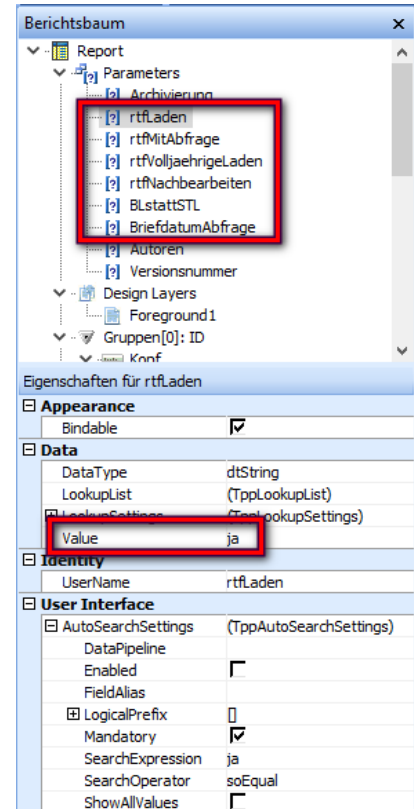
Berichtsbaum ×

Report
Parameters
Archivierung
rtfLaden
rtfMitAbfrage
rtfVolljaehrigeLaden
rtfNachbearbeiten
BLstattSTL
BriefdatumAbfrage
Autoren
Versionsnummer
Design Layers
Foreground1
Gruppen[0]: ID
Kopf

Eigenschaften für rtfLaden

| | |
|---|---|
| ⊟ Appearance | |
| Bindable | ☑ |
| ⊟ Data | |
| DataType | dtString |
| LookupList | (TppLookupList) |
| ⊞ LookupSettings | (TppLookupSettings) |
| Value | ja |
| ⊟ Identity | |
| UserName | rtfLaden |
| ⊟ User Interface | |
| ⊟ AutoSearchSettings | (TppAutoSearchSettings) |
| DataPipeline | |
| Enabled | ☐ |
| FieldAlias | |
| ⊞ LogicalPrefix | [] |
| Mandatory | ☑ |
| SearchExpression | ja |
| SearchOperator | soEqual |
| ShowAllValues | ☐ |